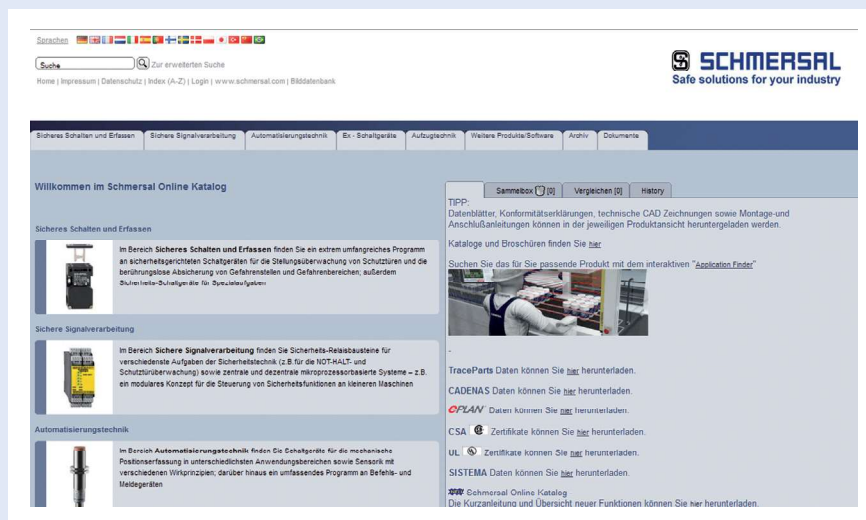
Sprachen

Suche
Zur erweiterten Suche

Home | Impressum | Datenschutz | Index (A-Z) | Login | www.schmersal.com | Bilddatenbank

SCHMERSAL
Safe solutions for your industry

Sicheres Schalten und Erfassen | Sichere Signalverarbeitung | Automatisierungstechnik | Ex - Schaltgeräte | Aufzugtechnik | Weitere Produkte/Software | Archiv | Dokumente

Willkommen im Schmersal Online Katalog

Sicheres Schalten und Erfassen

Im Bereich Sicheres Schalten und Erfassen finden Sie ein extrem umfangreiches Programm an sicherheitsgerichteten Schaltgeräten für die Stellungsüberwachung von Schutztüren und die berührungslose Absicherung von Gefahrenstellen und Gefahrenbereichen; außerdem Sicherheits-Schaltgeräte für Spezialaufgaben

Sichere Signalverarbeitung

Im Bereich Sichere Signalverarbeitung finden Sie Sicherheits-Relaisbausteine für verschiedenste Aufgaben der Sicherheitstechnik (z.B für die NOT-HALT- und Schutztürüberwachung) sowie zentrale und dezentrale mikroprozessorbasierte Systeme – z.B. ein modulares Konzept für die Steuerung von Sicherheitsfunktionen an kleineren Maschinen

Automatisierungstechnik

Im Bereich Automatisierungstechnik finden Sie Schaltgeräte für die mechanische Positionserfassung in unterschiedlichsten Anwendungsbereichen sowie Sensorik mit verschiedenen Wirkprinzipien; darüber hinaus ein umfassendes Programm an Befehls- und Meldegeräten

Sammelbox [0] | Vergleichen [0] | History

TIPP:
Datenblätter, Konformitätserklärungen, technische CAD Zeichnungen sowie Montage-und Anschlußanleitungen können in der jeweiligen Produktansicht heruntergeladen werden.

Kataloge und Broschüren finden Sie hier

Suchen Sie das für Sie passende Produkt mit dem interaktiven "Application Finder"

-

TraceParts Daten können Sie hier herunterladen.

CADENAS Daten können Sie hier herunterladen.

EPLAN Daten können Sie hier herunterladen.

CSA Zertifikate können Sie hier herunterladen.

UL Zertifikate können Sie hier herunterladen.

SISTEMA Daten können Sie hier herunterladen.

Schmersal Online Katalog
Die Kurzanleitung und Übersicht neuer Funktionen können Sie hier herunterladen.